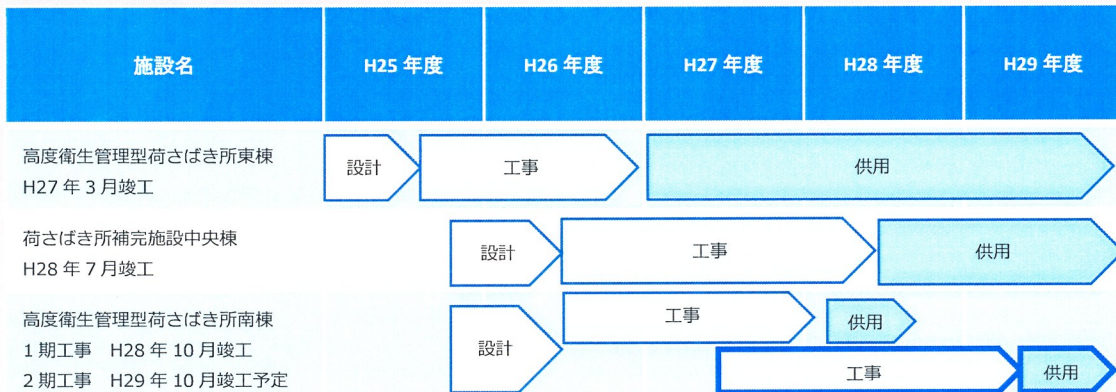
| 施設名 | H25 年度 | H26 年度 | H27 年度 | H28 年度 | H29 年度 |
|---|---|---|---|---|---|
| 高度衛生管理型荷さばき所東棟 H27 年 3 月竣工 | 設計 | 工事 | 供用 | | |
| 荷さばき所補完施設中央棟 H28 年 7 月竣工 | 設計 | 工事 | | 供用 | |
| 高度衛生管理型荷さばき所南棟 1 期工事 H28 年 10 月竣工 2 期工事 H29 年 10 月竣工予定 | 設計 | 工事 | | 供用 | |
| | | | 工事 | | 供用 |